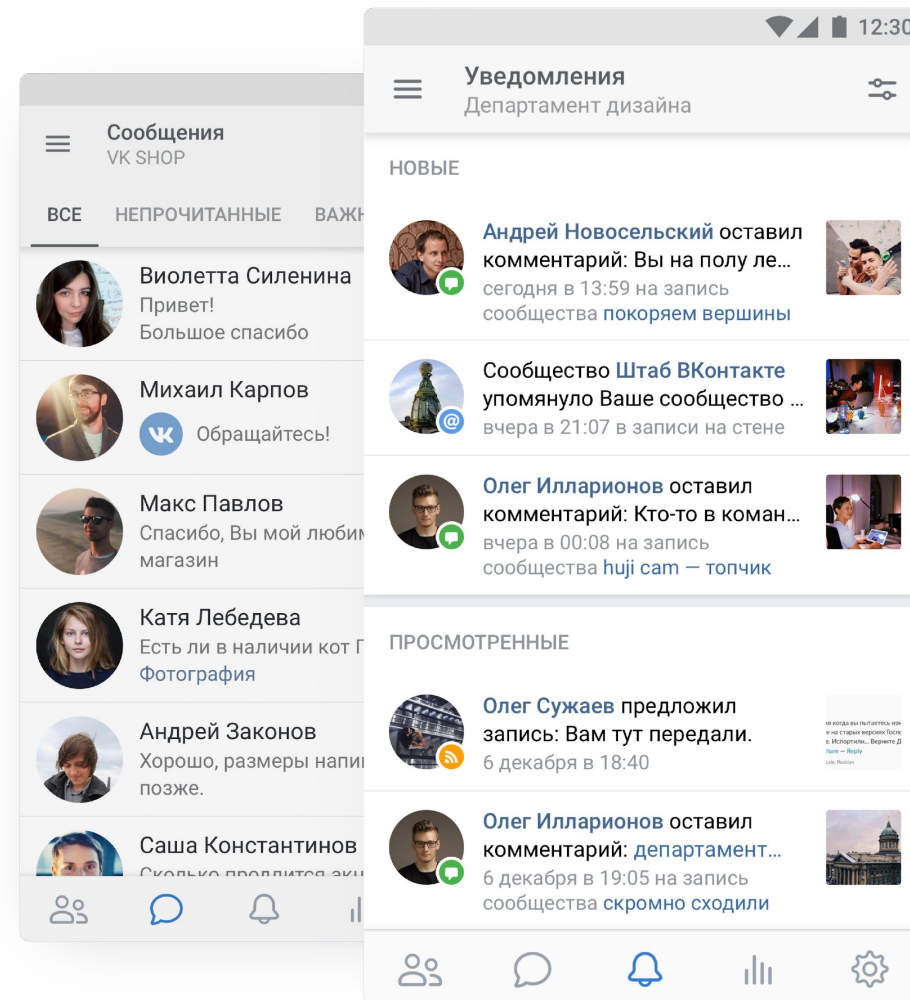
Сообщения
VK SHOP

ВСЕ НЕПРОЧИТАННЫЕ ВАЖ

Виолетта Силенина
Привет!
Большое спасибо

Михаил Карпов
Обращайтесь!

Макс Павлов
Спасибо, Вы мой любим
магазин

Катя Лебедева
Есть ли в наличии кот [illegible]
Фотография

Андрей Законов
Хорошо, размеры напи
позже.

Саша Константинов
Сколько продлится акц

12:30

Уведомления
Департамент дизайна

НОВЫЕ

Андрей Новосельский оставил комментарий: Вы на полу ле...
сегодня в 13:59 на запись сообщества покоряем вершины

Сообщество Штаб ВКонтакте упомянуло Ваше сообщество ...
вчера в 21:07 в записи на стене

Олег Илларионов оставил комментарий: Кто-то в коман...
вчера в 00:08 на запись сообщества huji cam — топчик

ПРОСМОТРЕННЫЕ

Олег Сужаев предложил запись: Вам тут передали.
6 декабря в 18:40

Олег Илларионов оставил комментарий: департамент...
6 декабря в 19:05 на запись сообщества скромно сходили